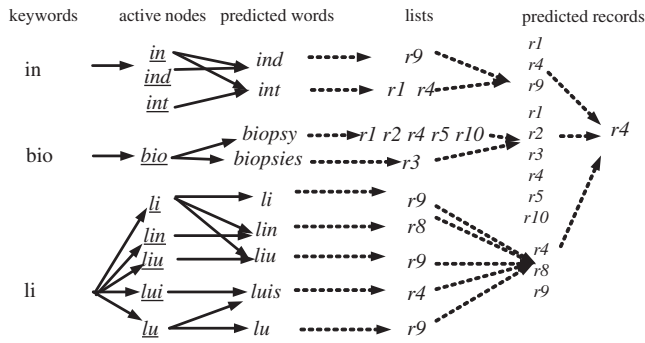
keywords active nodes predicted words lists predicted records

in
in
ind
int
ind
int
r9
r1 r4
r1
r4
r9

bio
bio
biopsy
biopsies
r1 r2 r4 r5 r10
r3
r1
r2
r3
r4
r5
r10
r4

li
li
lin
liu
lui
lu
li
lin
liu
luis
lu
r9
r8
r9
r4
r9
r4
r8
r9